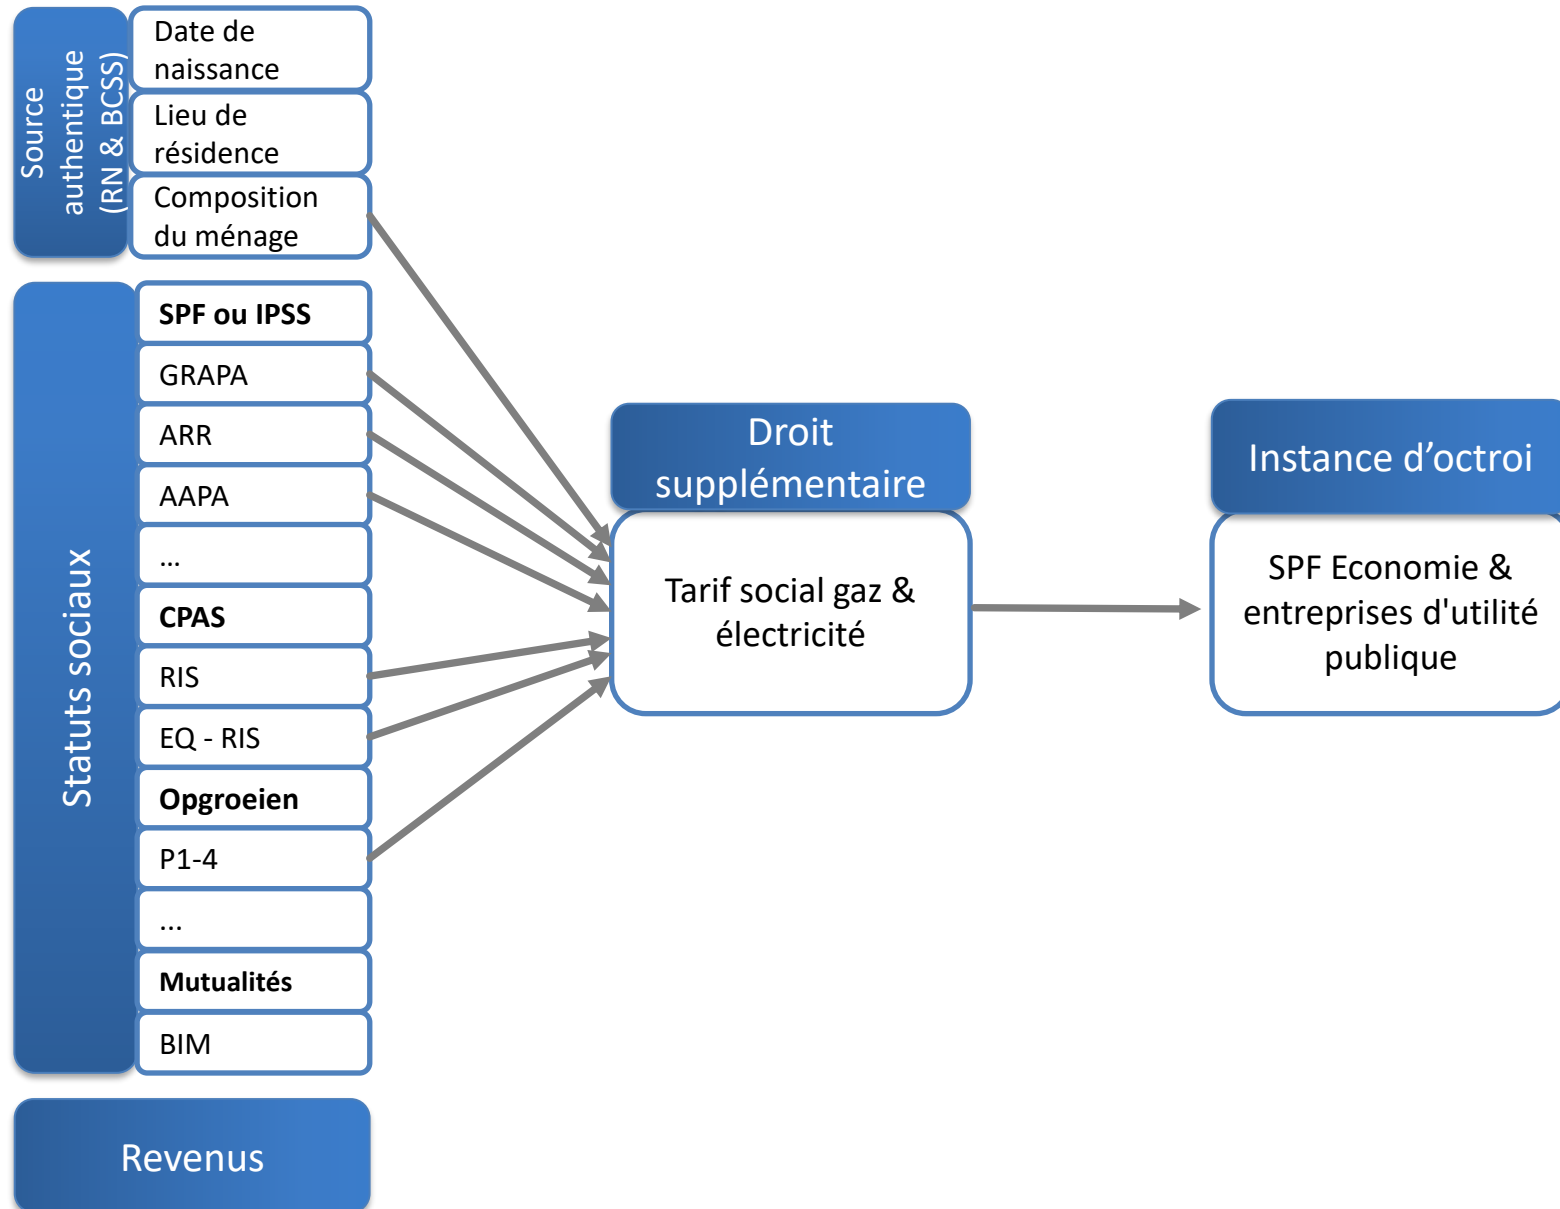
Source authentique (RN & BCSS)

Date de naissance

Lieu de résidence

Composition du ménage

Statuts sociaux

SPF ou IPSS

GRAPA

ARR

AAPA

…

CPAS

RIS

EQ - RIS

Opgroeien

P1-4

...

Mutualités

BIM

Revenus

Droit supplémentaire

Tarif social gaz & électricité

Instance d’octroi

SPF Economie & entreprises d'utilité publique